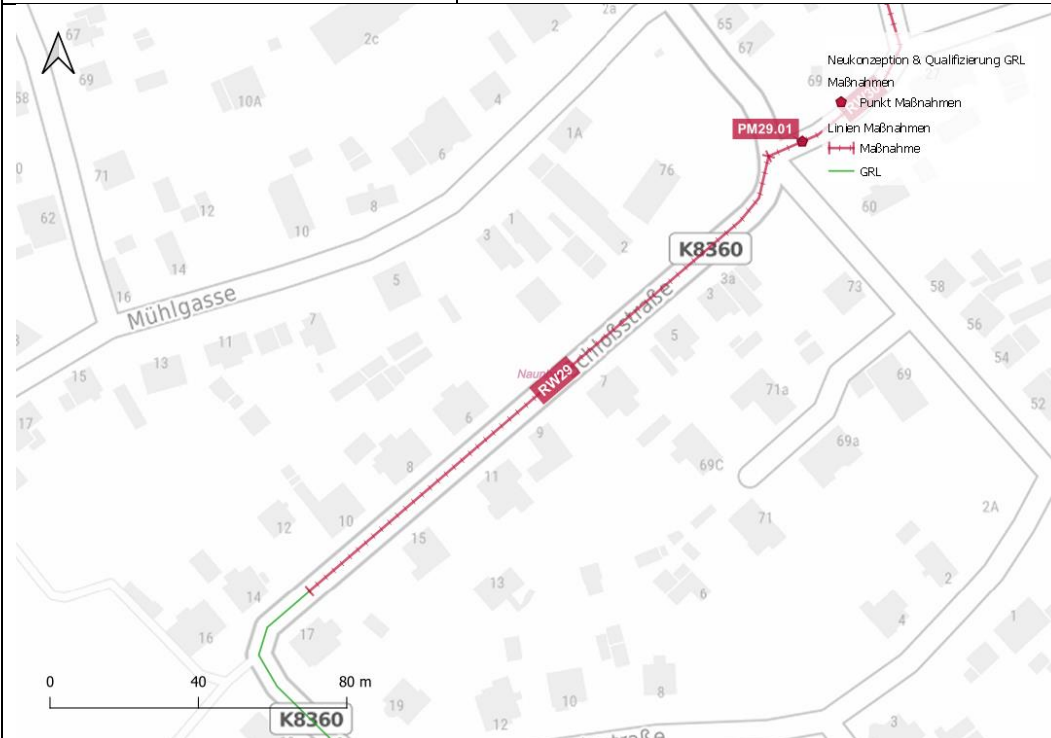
Neukonzeption & Qualifizierung GRL
Maßnahmen
Punkt Maßnahmen
Linien Maßnahmen
Maßnahme
GRL

PM29.01
K8360
RW29
Naum
chloßstraße
Mühlgasse
K8360
0
40
80 m

2a
65
67
2c
69
67
58
10A
4
1A
71
62
12
10
8
6
76
3
1
2
14
16
5
3a
3
73
58
56
54
52
7
11
13
15
17
5
7
71a
69
9
6
8
11
69C
69a
12
10
15
2A
71
14
16
17
13
6
4
2
1
19
10
8
12
3
60
69
straße